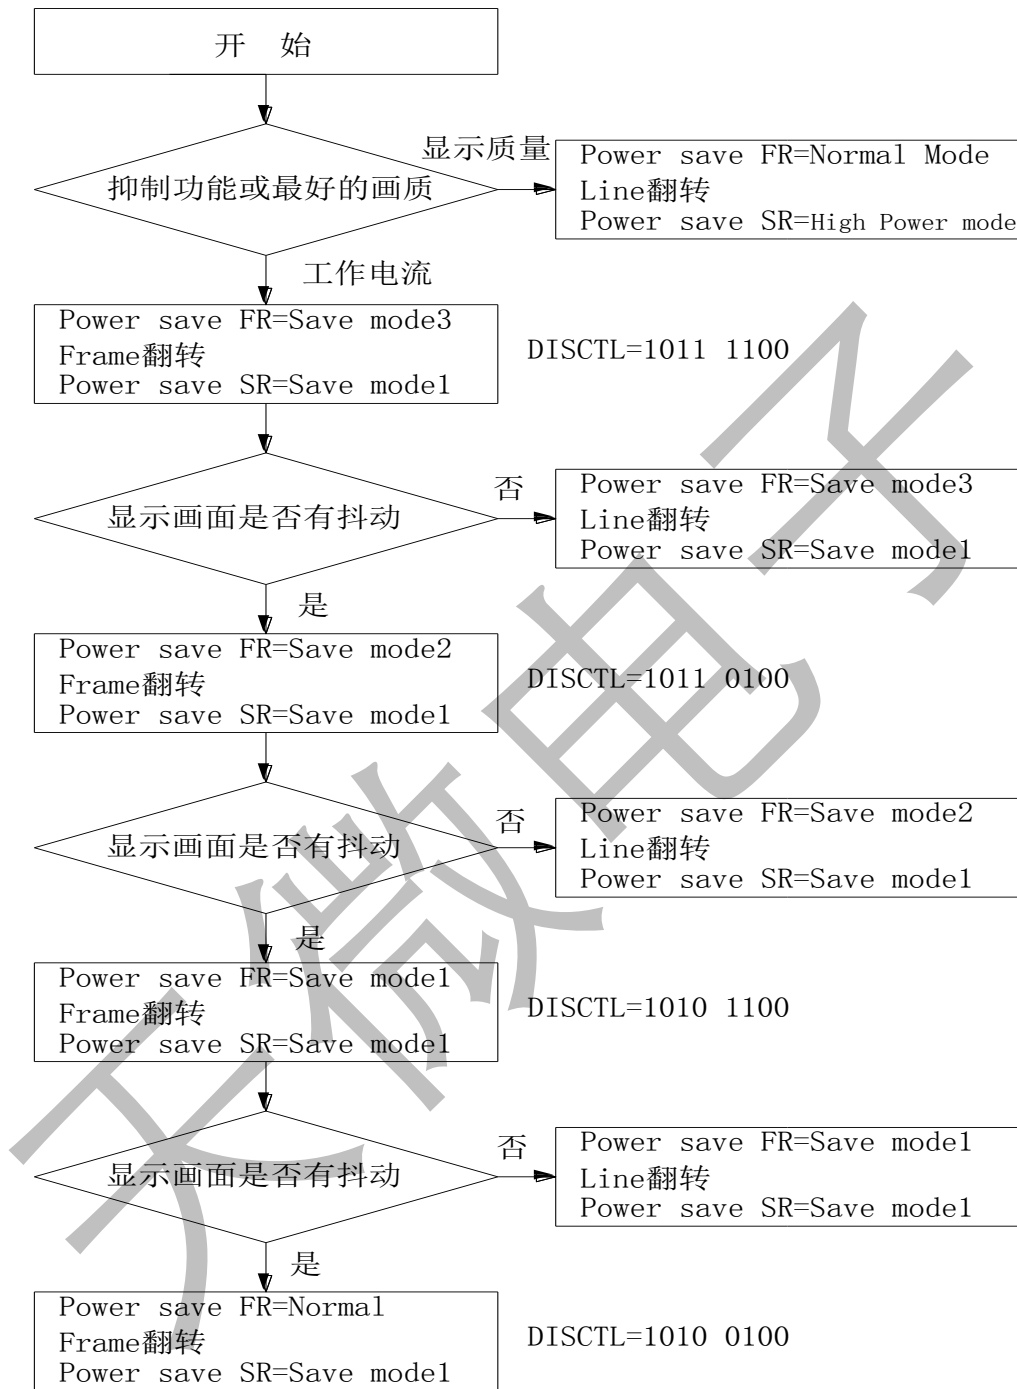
开 始

抑制功能或最好的画质

显示质量

Power save FR=Normal Mode
Line翻转
Power save SR=High Power mode

工作电流

Power save FR=Save mode3
Frame翻转
Power save SR=Save mode1

DISCTL=1011 1100

显示画面是否有抖动

否

Power save FR=Save mode3
Line翻转
Power save SR=Save mode1

是

Power save FR=Save mode2
Frame翻转
Power save SR=Save mode1

DISCTL=1011 0100

显示画面是否有抖动

否

Power save FR=Save mode2
Line翻转
Power save SR=Save mode1

是

Power save FR=Save mode1
Frame翻转
Power save SR=Save mode1

DISCTL=1010 1100

显示画面是否有抖动

否

Power save FR=Save mode1
Line翻转
Power save SR=Save mode1

是

Power save FR=Normal
Frame翻转
Power save SR=Save mode1

DISCTL=1010 0100

天微电子